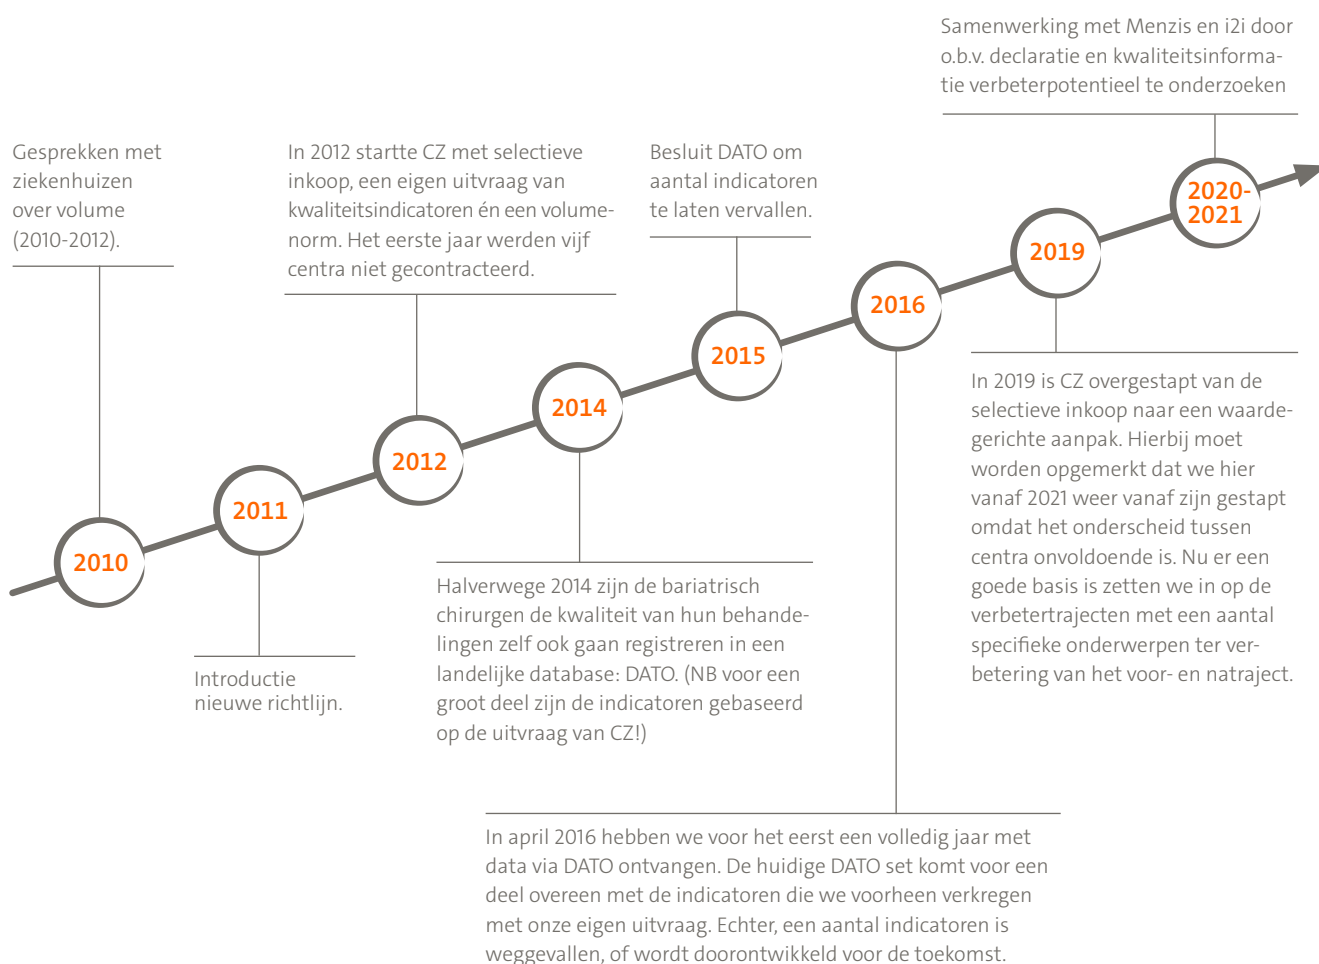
Samenwerking met Menzis en i2i door o.b.v. declaratie en kwaliteitsinformatie verbeterpotentieel te onderzoeken

Gesprekken met ziekenhuizen over volume (2010-2012).

In 2012 startte CZ met selectieve inkoop, een eigen uitvraag van kwaliteitsindicatoren én een volumenorm. Het eerste jaar werden vijf centra niet gecontracteerd.

Besluit DATO om aantal indicatoren te laten vervallen.

2020-2021

2019

2016

2015

2014

2012

2011

2010

In 2019 is CZ overgestapt van de selectieve inkoop naar een waardegerichte aanpak. Hierbij moet worden opgemerkt dat we hier vanaf 2021 weer vanaf zijn gestapt omdat het onderscheid tussen centra onvoldoende is. Nu er een goede basis is zetten we in op de verbetertrajecten met een aantal specifieke onderwerpen ter verbetering van het voor- en natraject.

Halverwege 2014 zijn de bariatrisch chirurgen de kwaliteit van hun behandelingen zelf ook gaan registreren in een landelijke database: DATO. (NB voor een groot deel zijn de indicatoren gebaseerd op de uitvraag van CZ!)

Introductie nieuwe richtlijn.

In april 2016 hebben we voor het eerst een volledig jaar met data via DATO ontvangen. De huidige DATO set komt voor een deel overeen met de indicatoren die we voorheen verkregen met onze eigen uitvraag. Echter, een aantal indicatoren is weggevallen, of wordt doorontwikkeld voor de toekomst.